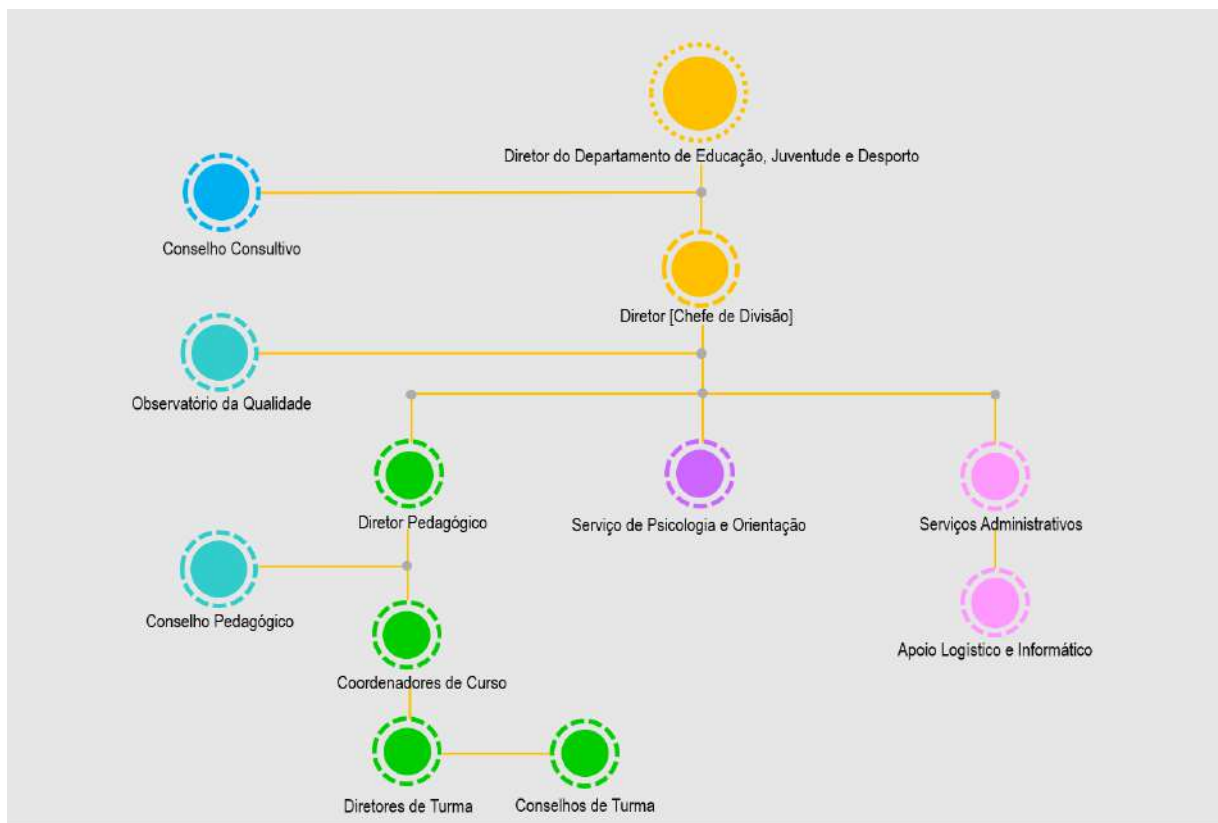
Diretor do Departamento de Educação, Juventude e Desporto

Conselho Consultivo

Diretor [Chefe de Divisão]

Observatório da Qualidade

Diretor Pedagógico

Serviço de Psicologia e Orientação

Serviços Administrativos

Conselho Pedagógico

Coordenadores de Curso

Apoio Logístico e Informático

Diretores de Turma

Conselhos de Turma